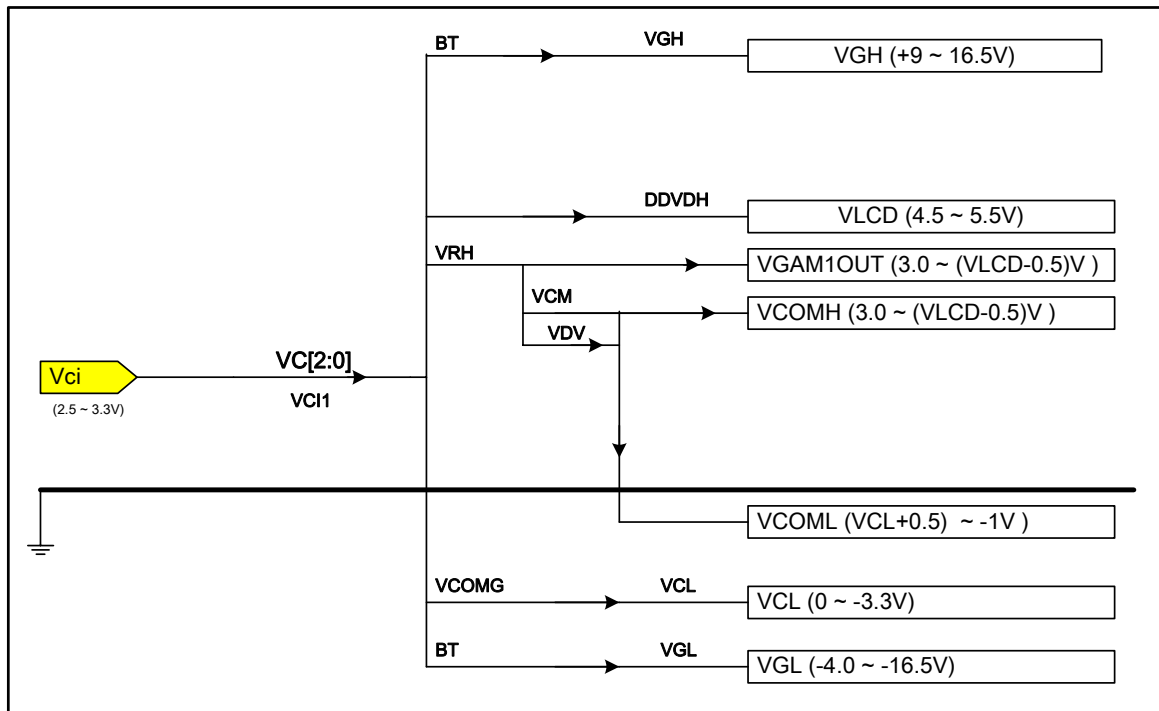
BT

VGH

VGH (+9 ~ 16.5V)

DDVDH

VLCD (4.5 ~ 5.5V)

VRH

VGAM1OUT (3.0 ~ (VLCD-0.5)V )

VCM

VCOMH (3.0 ~ (VLCD-0.5)V )

VDV

Vci

(2.5 ~ 3.3V)

VC[2:0]

VCI1

VCOML (VCL+0.5) ~ -1V )

VCOMG

VCL

VCL (0 ~ -3.3V)

BT

VGL

VGL (-4.0 ~ -16.5V)